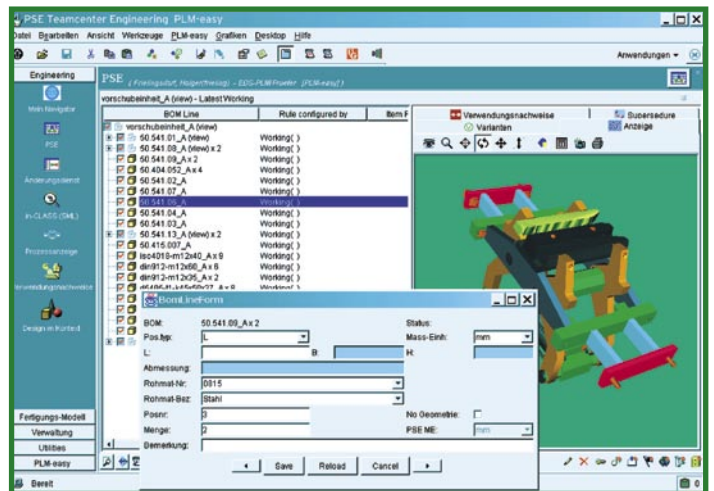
PSE Teamcenter Engineering PLM-easy

Datei Bearbeiten Ansicht Werkzeuge PLM-easy Grafiken Desktop Hilfe

Anwendungen

Engineering

Mein Navigator

PSE

Änderungsdienst

in-CLASS (SML)

Prozessanzeige

Verwendungsnachweise

Design in Kontext

Fertigungs-Modell

Verwaltung

Utilities

PLM-easy

PSE ( Freiingsdorf, Holger(freiingsdorf) - EDG-PLM Projekt [PLM-easy] )

vorschubeinheit_A (view) - Latest Working

| BOM Line | Rule configured by | Item F |
|---|---|---|
| vorschubeinheit_A (view) | | |
| 50.541.01_A (view) | Working( ) | |
| 50.541.08_A (view) x 2 | Working( ) | |
| 50.541.09_A x 2 | Working( ) | |
| 50.404.052_A x 4 | Working( ) | |
| 50.541.02_A | Working( ) | |
| 50.541.07_A | Working( ) | |
| 50.541.05_A | Working( ) | |
| 50.541.04_A | Working( ) | |
| 50.541.03_A | Working( ) | |
| 50.541.13_A (view) x 2 | Working( ) | |
| 50.415.007_A | Working( ) | |
| iso4018-m12x40_A x 8 | Working( ) | |
| din912-m12x60_A x 8 | Working( ) | |
| din912-m12x35_A x 2 | Working( ) | |

Verwendungsnachweise

Varianten

Superseduro

Anzeige

BomLineForm

BOM: 50.541.09_A x 2

Status:

Pos.typ: L

Mass-Einh: mm

L:

B:

H:

Abmessung:

Rohmat-Nr: 0815

Rohmat-Bez: Stahl

Posnr: 3

No Geometrie:

Menge: 2

PSE ME: mm

Bemerkung:

Save Reload Cancel

Bereit